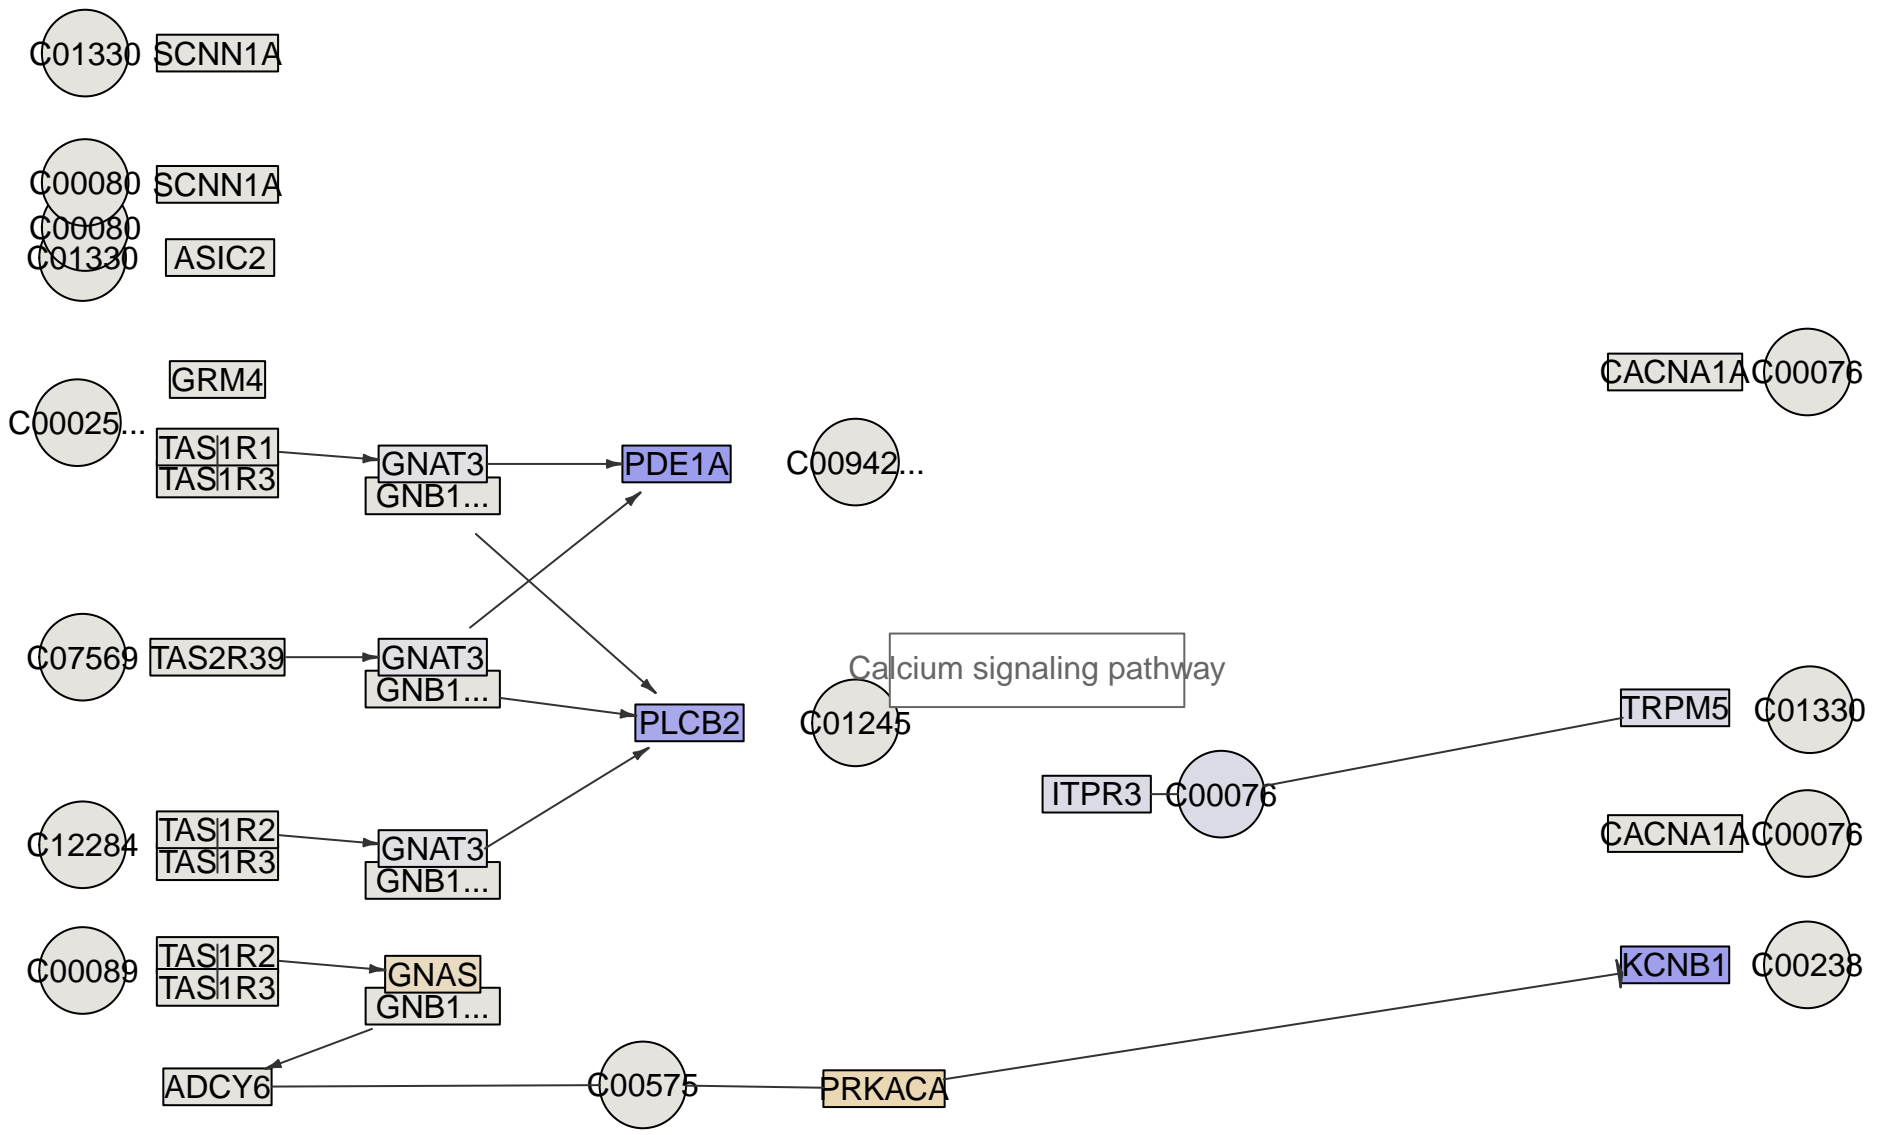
C01330 SCNN1A

C00080 SCNN1A

C00080
C01330 ASIC2

GRM4

C00025...

TAS1R1
TAS1R3

GNAT3
GNB1...

PDE1A

C00942...

CACNA1A C00076

C07569 TAS2R39

GNAT3
GNB1...

Calcium signaling pathway

PLCB2

C01245

TRPM5 C01330

ITPR3 C00076

C12284

TAS1R2
TAS1R3

GNAT3
GNB1...

CACNA1A C00076

C00089

TAS1R2
TAS1R3

GNAS
GNB1...

KCNB1 C00238

ADCY6

C00575

PRKACA